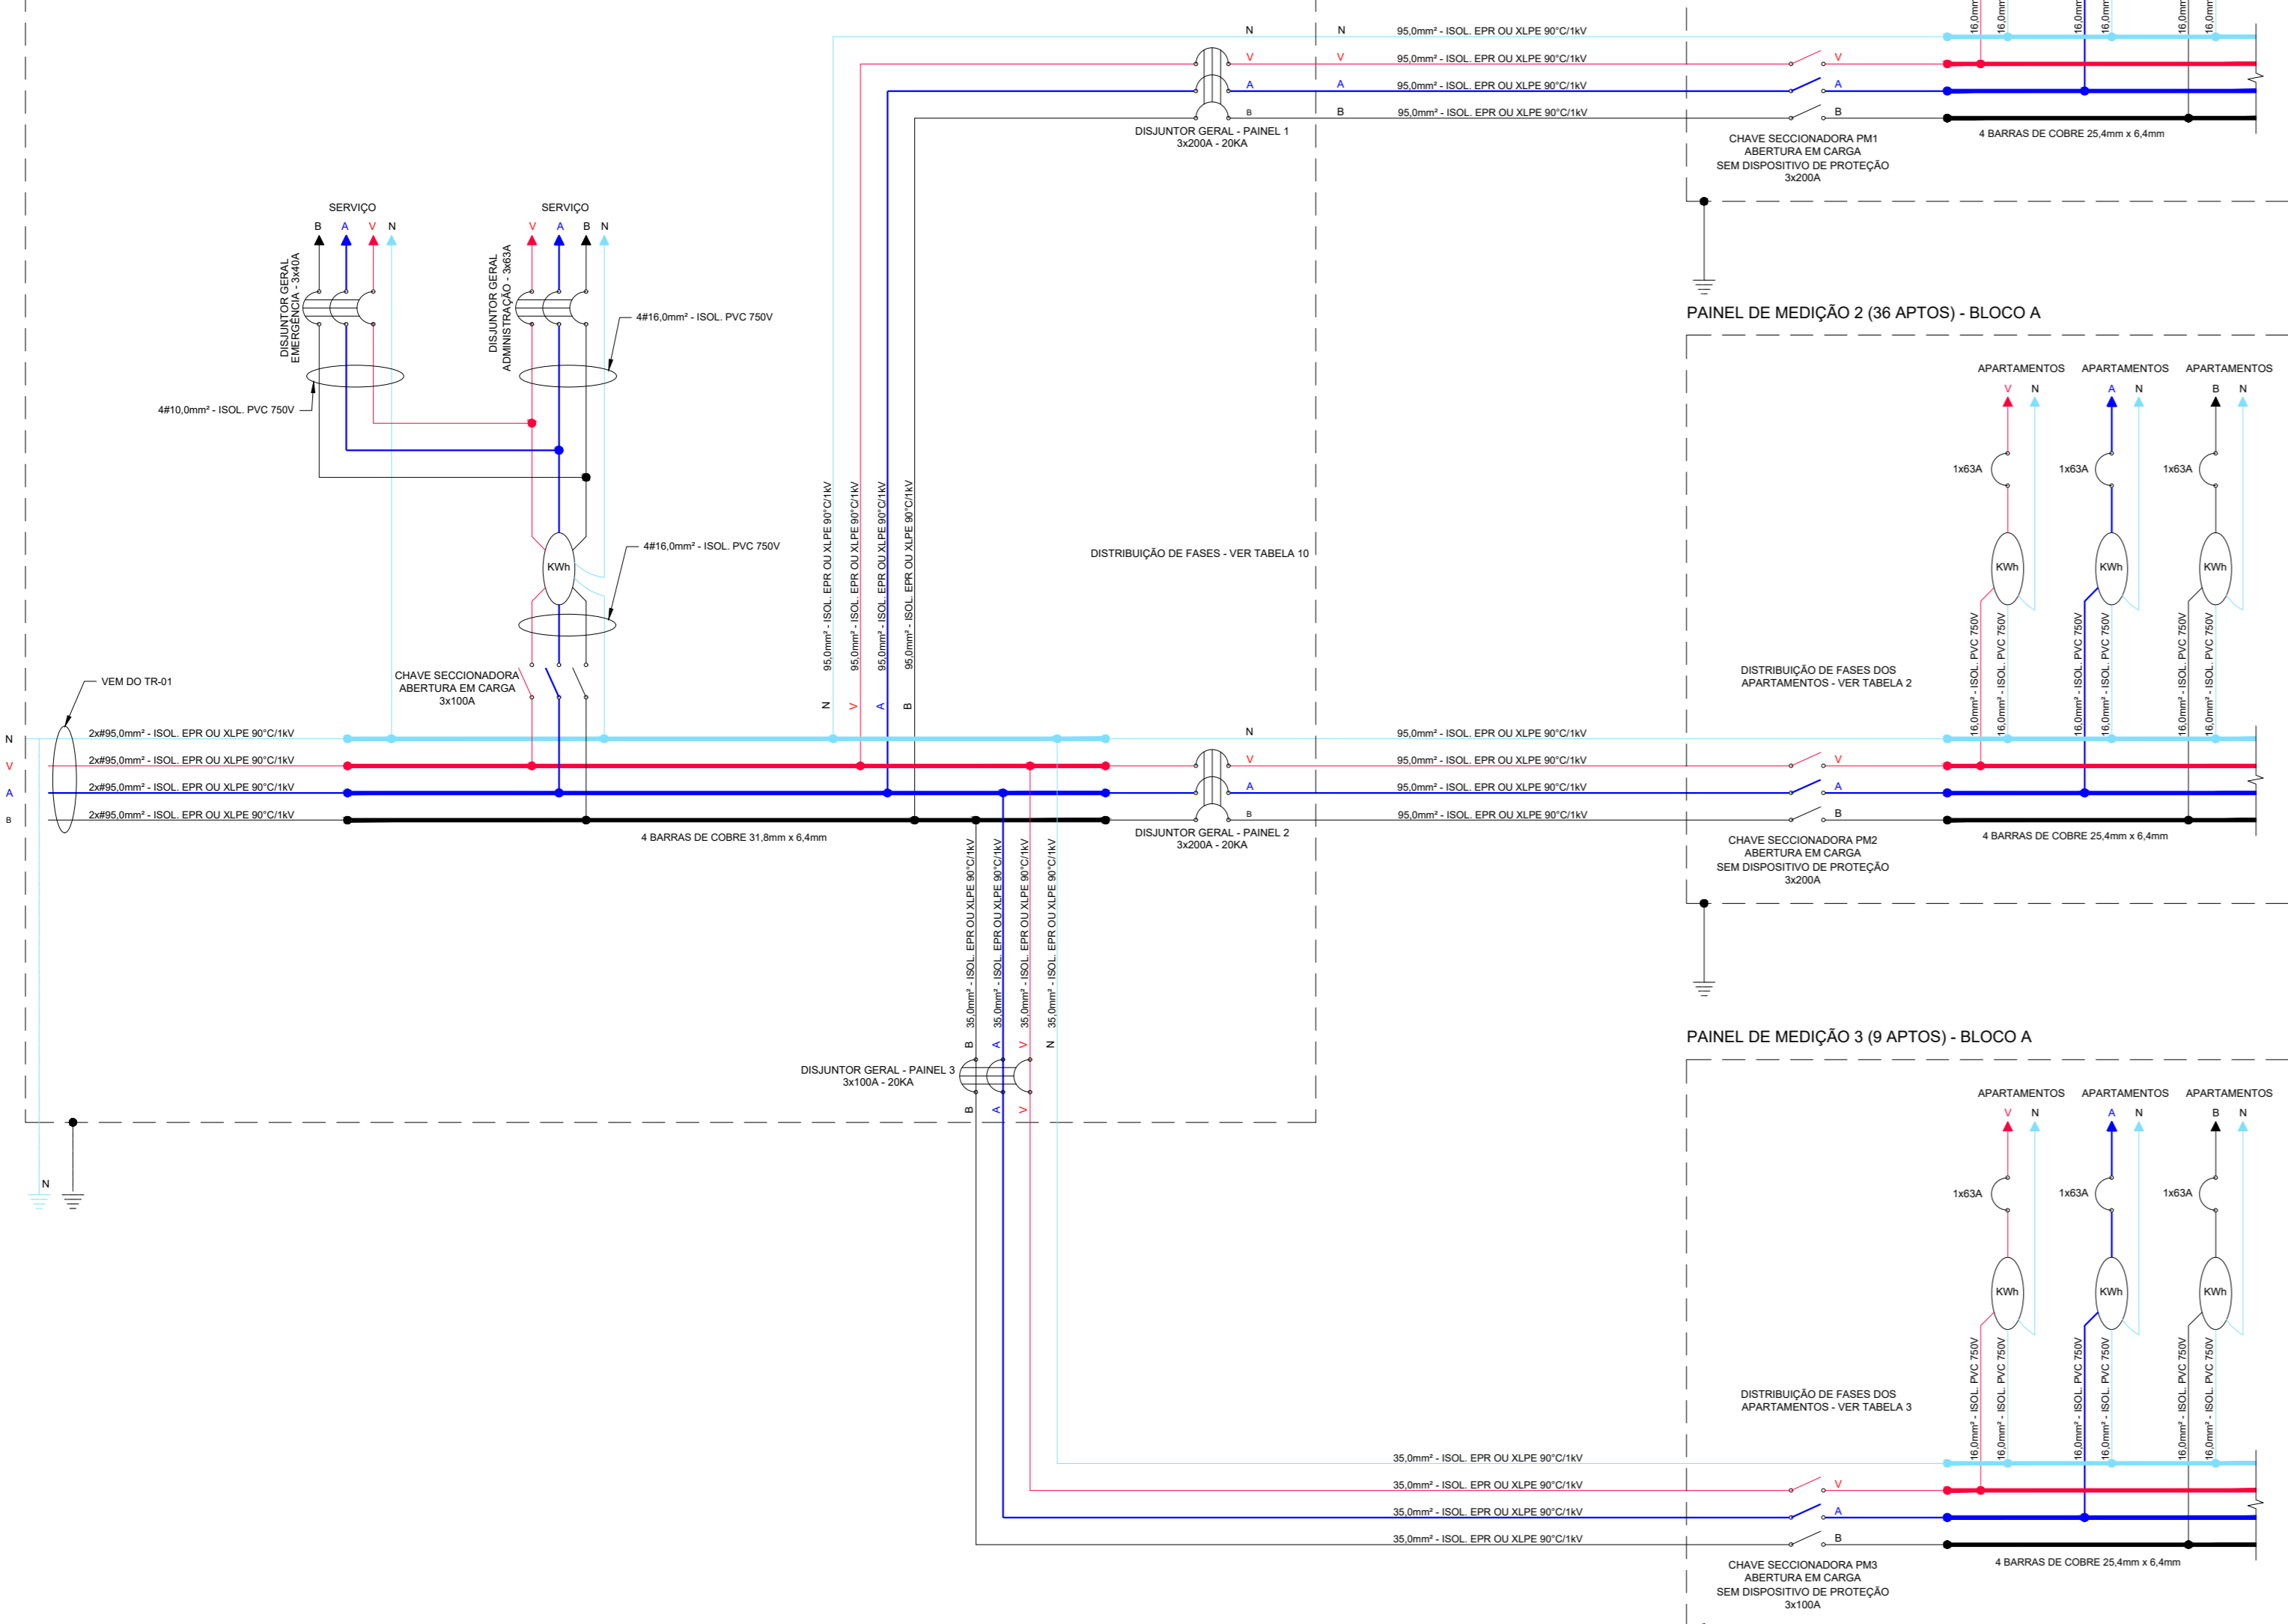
N
N
95,0mm² - ISOL. EPR OU XLPE 90°C/1kV
V
V
95,0mm² - ISOL. EPR OU XLPE 90°C/1kV
A
A
95,0mm² - ISOL. EPR OU XLPE 90°C/1kV
B
B
95,0mm² - ISOL. EPR OU XLPE 90°C/1kV
DISJUNTOR GERAL - PAINEL 1
3x200A - 20KA
V
A
B
CHAVE SECCIONADORA PM1
ABERTURA EM CARGA
SEM DISPOSITIVO DE PROTEÇÃO
3x200A
4 BARRAS DE COBRE 25,4mm x 6,4mm
16,0mm 16,0mm 16,0mm 16,0mm 16,0mm 16,0mm

SERVIÇO
B A V N
DISJUNTOR GERAL
EMERGÊNCIA - 3x40A
4#10,0mm² - ISOL. PVC 750V

SERVIÇO
V A B N
DISJUNTOR GERAL
ADMINISTRAÇÃO - 3x63A
4#16,0mm² - ISOL. PVC 750V

KWh
4#16,0mm² - ISOL. PVC 750V
CHAVE SECCIONADORA
ABERTURA EM CARGA
3x100A

95,0mm² - ISOL. EPR OU XLPE 90°C/1kV
95,0mm² - ISOL. EPR OU XLPE 90°C/1kV
95,0mm² - ISOL. EPR OU XLPE 90°C/1kV
95,0mm² - ISOL. EPR OU XLPE 90°C/1kV
N V A B

DISTRIBUIÇÃO DE FASES - VER TABELA 10

PAINEL DE MEDIÇÃO 2 (36 APTOS) - BLOCO A
APARTAMENTOS APARTAMENTOS APARTAMENTOS
V N A N B N
1x63A 1x63A 1x63A
KWh KWh KWh
16,0mm² - ISOL. PVC 750V
16,0mm² - ISOL. PVC 750V
16,0mm² - ISOL. PVC 750V
16,0mm² - ISOL. PVC 750V
16,0mm² - ISOL. PVC 750V
16,0mm² - ISOL. PVC 750V
DISTRIBUIÇÃO DE FASES DOS
APARTAMENTOS - VER TABELA 2

VEM DO TR-01
N
V
A
B
2x#95,0mm² - ISOL. EPR OU XLPE 90°C/1kV
2x#95,0mm² - ISOL. EPR OU XLPE 90°C/1kV
2x#95,0mm² - ISOL. EPR OU XLPE 90°C/1kV
2x#95,0mm² - ISOL. EPR OU XLPE 90°C/1kV
4 BARRAS DE COBRE 31,8mm x 6,4mm
N
V
A
B
DISJUNTOR GERAL - PAINEL 2
3x200A - 20KA
95,0mm² - ISOL. EPR OU XLPE 90°C/1kV
95,0mm² - ISOL. EPR OU XLPE 90°C/1kV
95,0mm² - ISOL. EPR OU XLPE 90°C/1kV
95,0mm² - ISOL. EPR OU XLPE 90°C/1kV
V
A
B
CHAVE SECCIONADORA PM2
ABERTURA EM CARGA
SEM DISPOSITIVO DE PROTEÇÃO
3x200A
4 BARRAS DE COBRE 25,4mm x 6,4mm

35,0mm² - ISOL. EPR OU XLPE 90°C/1kV
35,0mm² - ISOL. EPR OU XLPE 90°C/1kV
35,0mm² - ISOL. EPR OU XLPE 90°C/1kV
35,0mm² - ISOL. EPR OU XLPE 90°C/1kV
B A V N
DISJUNTOR GERAL - PAINEL 3
3x100A - 20KA
B A V
N

PAINEL DE MEDIÇÃO 3 (9 APTOS) - BLOCO A
APARTAMENTOS APARTAMENTOS APARTAMENTOS
V N A N B N
1x63A 1x63A 1x63A
KWh KWh KWh
16,0mm² - ISOL. PVC 750V
16,0mm² - ISOL. PVC 750V
16,0mm² - ISOL. PVC 750V
16,0mm² - ISOL. PVC 750V
16,0mm² - ISOL. PVC 750V
16,0mm² - ISOL. PVC 750V
DISTRIBUIÇÃO DE FASES DOS
APARTAMENTOS - VER TABELA 3
35,0mm² - ISOL. EPR OU XLPE 90°C/1kV
35,0mm² - ISOL. EPR OU XLPE 90°C/1kV
35,0mm² - ISOL. EPR OU XLPE 90°C/1kV
35,0mm² - ISOL. EPR OU XLPE 90°C/1kV
V
A
B
CHAVE SECCIONADORA PM3
ABERTURA EM CARGA
SEM DISPOSITIVO DE PROTEÇÃO
3x100A
4 BARRAS DE COBRE 25,4mm x 6,4mm